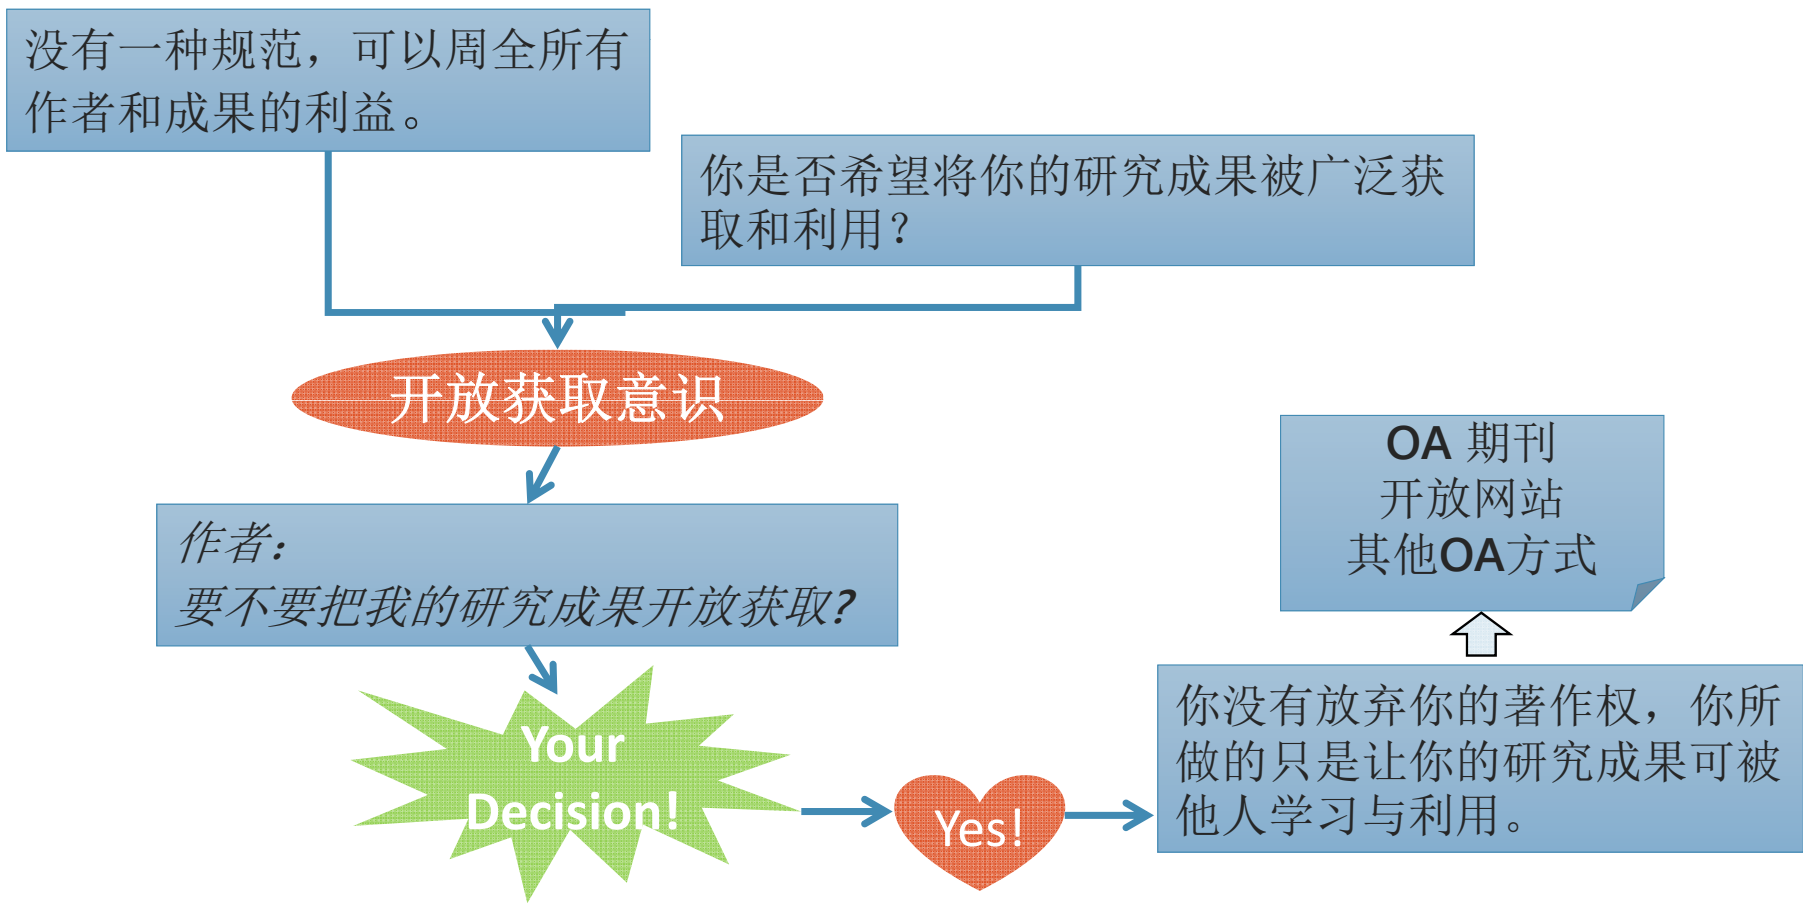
没有一种规范，可以周全所有作者和成果的利益。

你是否希望将你的研究成果被广泛获取和利用？

开放获取意识

作者：
要不要把我的研究成果开放获取?

Your Decision!

Yes!

你没有放弃你的著作权，你所做的只是让你的研究成果可被他人学习与利用。

OA 期刊
开放网站
其他OA方式